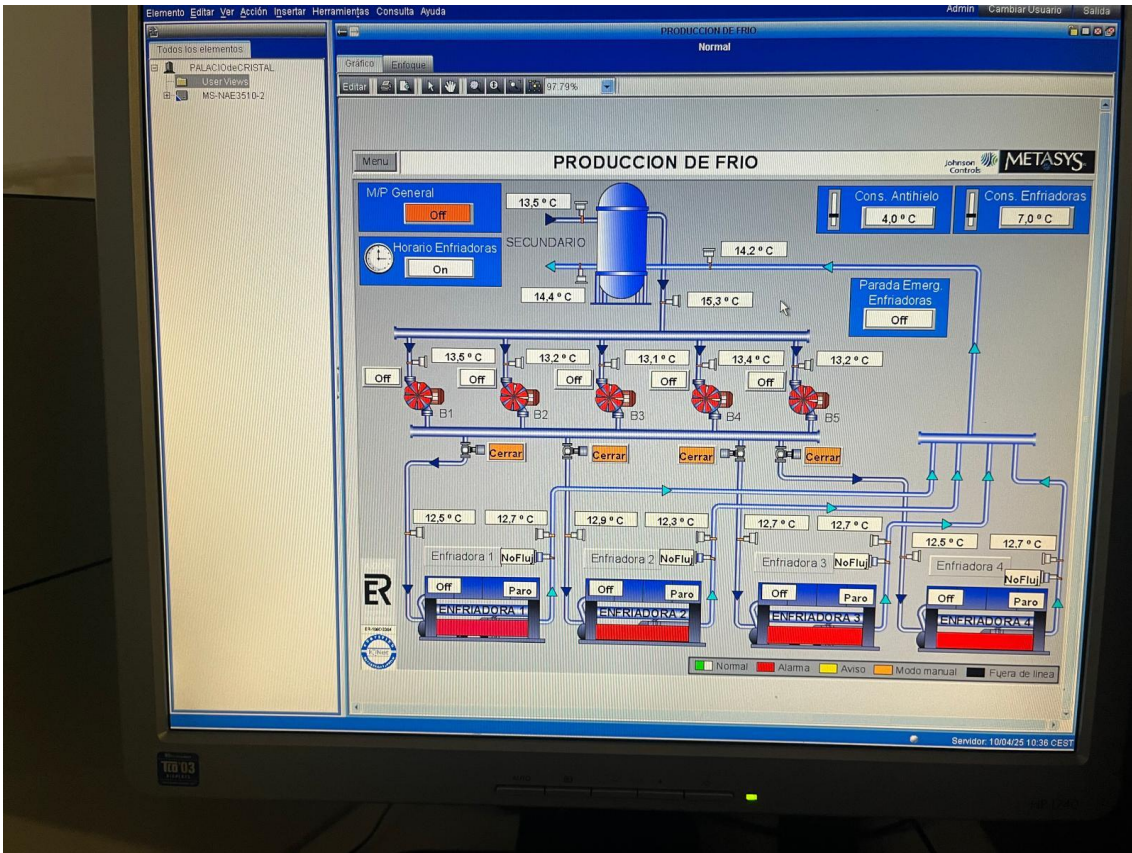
Elemento Editar Ver Acción Insertar Herramientas Consulta Ayuda
Admin Cambiar Usuario Salida
Todos los elementos
PALACIOdeCRISTAL
User Views
MS-NAE3510-2
PRODUCCION DE FRIO
Normal
Gráfico Enfoque
Editar 97.79%
Menu
PRODUCCION DE FRIO
Johnson Controls METASYS
M/P General
Off
Horario Enfriadoras
On
13,5 º C
SECUNDARIO
14,4 º C
15,3 º C
14,2 º C
Cons. Antihielo
4,0 º C
Cons. Enfriadoras
7,0 º C
Parada Emerg. Enfriadoras
Off
13,5 º C
13,2 º C
13,1 º C
13,4 º C
13,2 º C
Off
Off
Off
Off
Off
B1
B2
B3
B4
B5
Cerrar
Cerrar
Cerrar
Cerrar
12,5 º C
12,7 º C
12,9 º C
12,3 º C
12,7 º C
12,7 º C
12,5 º C
12,7 º C
Enfriadora 1 NoFluj
Enfriadora 2 NoFluj
Enfriadora 3 NoFluj
Enfriadora 4 NoFluj
Off Paro
ENFRIADORA 1
Off Paro
ENFRIADORA 2
Off Paro
ENFRIADORA 3
Off Paro
ENFRIADORA 4
Normal Alarma Aviso Modo manual Fuera de linea
Servidor: 10/04/25 10:36 CEST